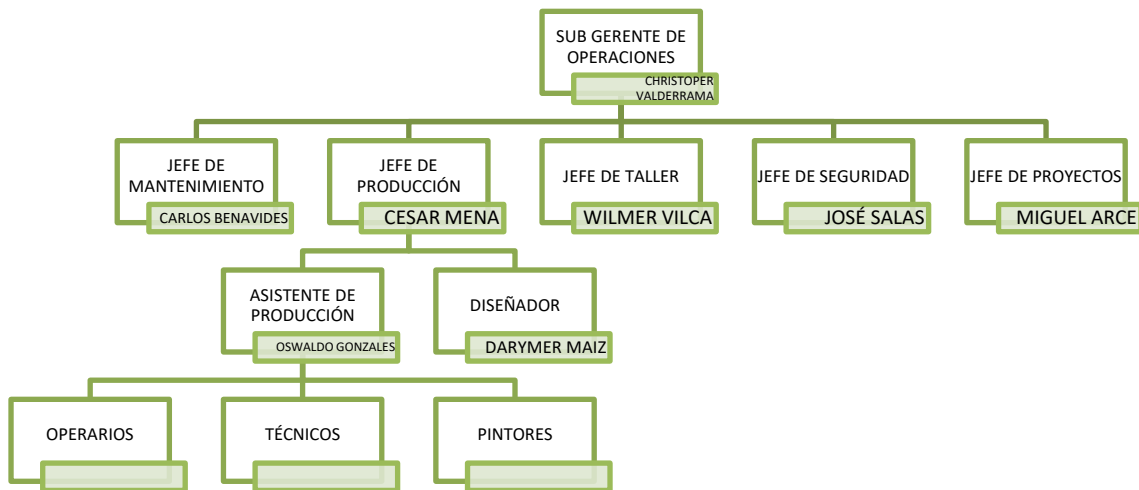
SUB GERENTE DE OPERACIONES
CHRISTOPER VALDERRAMA

JEFE DE MANTENIMIENTO
CARLOS BENAVIDES

JEFE DE PRODUCCIÓN
CESAR MENA

JEFE DE TALLER
WILMER VILCA

JEFE DE SEGURIDAD
JOSÉ SALAS

JEFE DE PROYECTOS
MIGUEL ARCE

ASISTENTE DE PRODUCCIÓN
OSWALDO GONZALES

DISEÑADOR
DARYMER MAIZ

OPERARIOS

TÉCNICOS

PINTORES